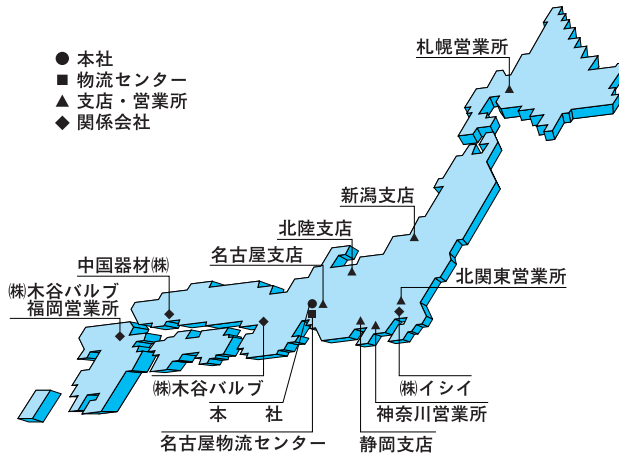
● 本社
■ 物流センター
▲ 支店・営業所
◆ 関係会社

札幌営業所

新潟支店

北陸支店

名古屋支店

中国器材㈱

㈱木谷バルブ
福岡営業所

北関東営業所

㈱木谷バルブ

本　社

名古屋物流センター

㈱イシイ

神奈川営業所

静岡支店